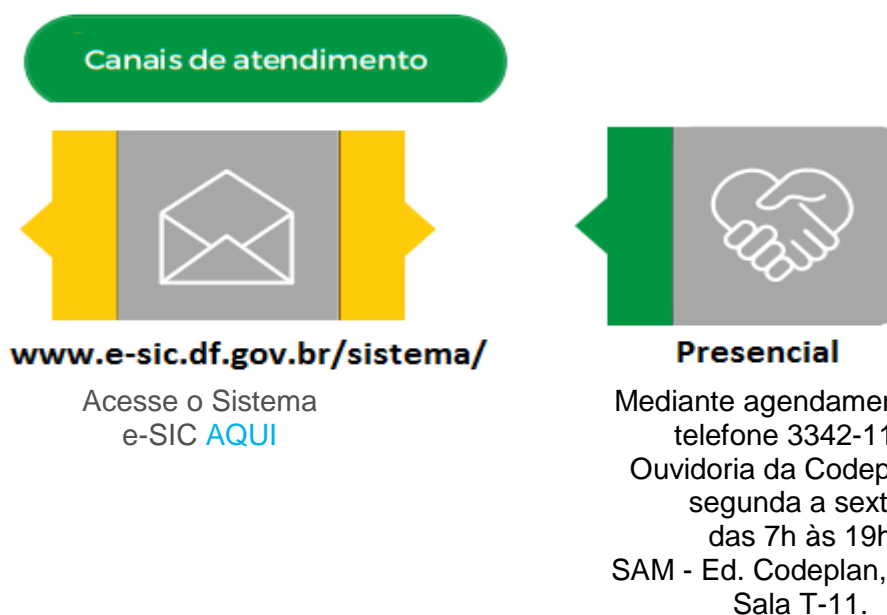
Canais de atendimento

www.e-sic.df.gov.br/sistema/

Acesse o Sistema e-SIC AQUI

Presencial

Mediante agendamen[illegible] telefone 3342-11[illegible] Ouvidoria da Codep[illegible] segunda a sext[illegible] das 7h às 19h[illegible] SAM - Ed. Codeplan, Sala T-11.